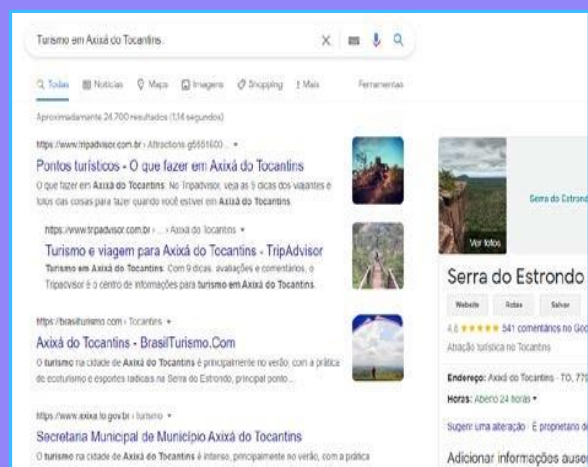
Turismo em Axixá do Tocantins

Todas Notícias Maps Imagens Shopping Mais Ferramentas

Aproximadamente 24.700 resultados (0,14 segundos)

https://www.tripadvisor.com.br › Attractions-g6551600... ▾

Pontos turísticos - O que fazer em Axixá do Tocantins

O que fazer em Axixá do Tocantins. No Tripadvisor, veja as 5 dicas dos viajantes e fotos das coisas para fazer quando você estiver em Axixá do Tocantins.

https://www.tripadvisor.com.br › ... › Axixá do Tocantins ▾

Turismo e viagem para Axixá do Tocantins - TripAdvisor

Turismo em Axixá do Tocantins: Com 9 dicas, avaliações e comentários, o Tripadvisor é o centro de informações para turismo em Axixá do Tocantins.

https://brasilturismo.com › Tocantins ▾

Axixá do Tocantins - BrasilTurismo.Com

O turismo na cidade de Axixá do Tocantins é principalmente no verão, com a prática de ecoturismo e esportes radicais na Serra do Estrondo, principal ponto...

https://www.axixa.to.gov.br › turismo ▾

Secretaria Municipal de Município Axixá do Tocantins

O turismo na cidade de Axixá do Tocantins é intenso, principalmente no verão, com a prática

Ver fotos

Serra do Estrondo

Serra do Estrondo

Website Rotas Salvar

4,6 ★★★★★ 541 comentários no Goo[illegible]

Atração turística no Tocantins

Endereço: Axixá do Tocantins - TO, 77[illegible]

Horas: Aberto 24 horas ▾

Sugerir uma alteração · É proprietário d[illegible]

Adicionar informações ause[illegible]